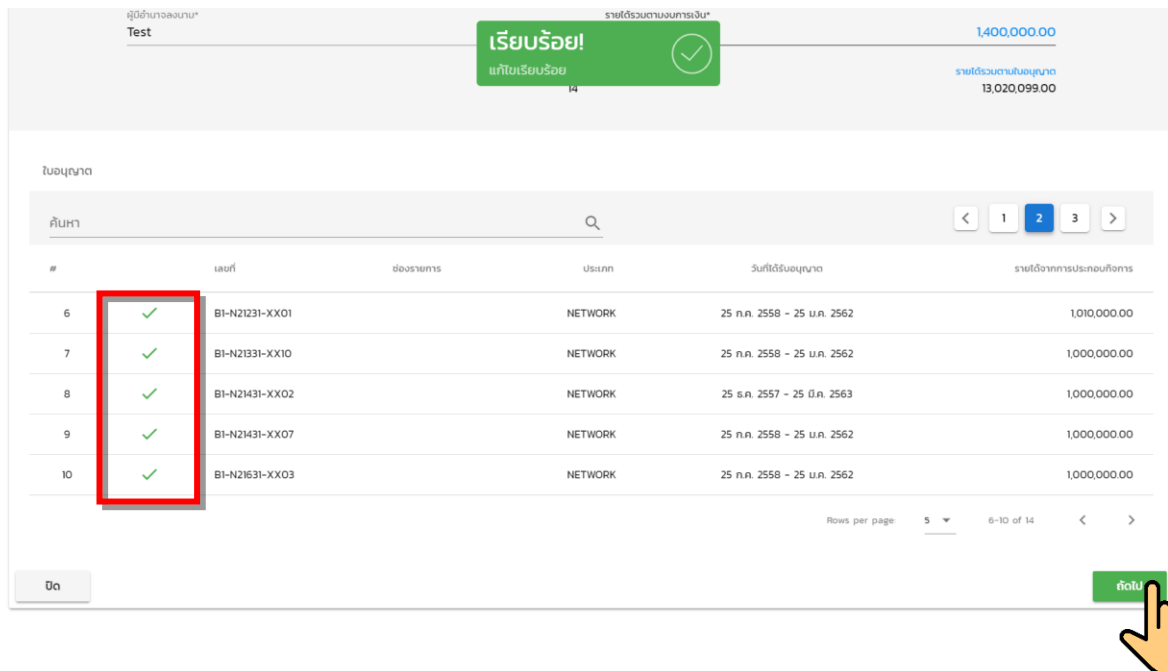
ผู้มีอำนาจลงนาม*
Test

รายได้รวมตามงบการเงิน*
1,400,000.00

เรียบร้อย!
แก้ไขเรียบร้อย

14

รายได้รวมตามใบอนุญาต
13,020,099.00

ใบอนุญาต

ค้นหา

< 1 2 3 >

| # | | เลขที่ | ช่องรายการ | ประเภท | วันที่ได้รับอนุญาต | รายได้จากการประกอบกิจการ |
|---|---|---|---|---|---|---|
| 6 | ✓ | B1-N21231-XX01 | | NETWORK | 25 ก.ค. 2558 - 25 เม.ค. 2562 | 1,010,000.00 |
| 7 | ✓ | B1-N21331-XX10 | | NETWORK | 25 ก.ค. 2558 - 25 เม.ค. 2562 | 1,000,000.00 |
| 8 | ✓ | B1-N21431-XX02 | | NETWORK | 25 ธ.ค. 2557 - 25 มี.ค. 2563 | 1,000,000.00 |
| 9 | ✓ | B1-N21431-XX07 | | NETWORK | 25 ก.ค. 2558 - 25 เม.ค. 2562 | 1,000,000.00 |
| 10 | ✓ | B1-N21631-XX03 | | NETWORK | 25 ก.ค. 2558 - 25 เม.ค. 2562 | 1,000,000.00 |

Rows per page: 5 6-10 of 14 < >

ปิด

ถัดไป